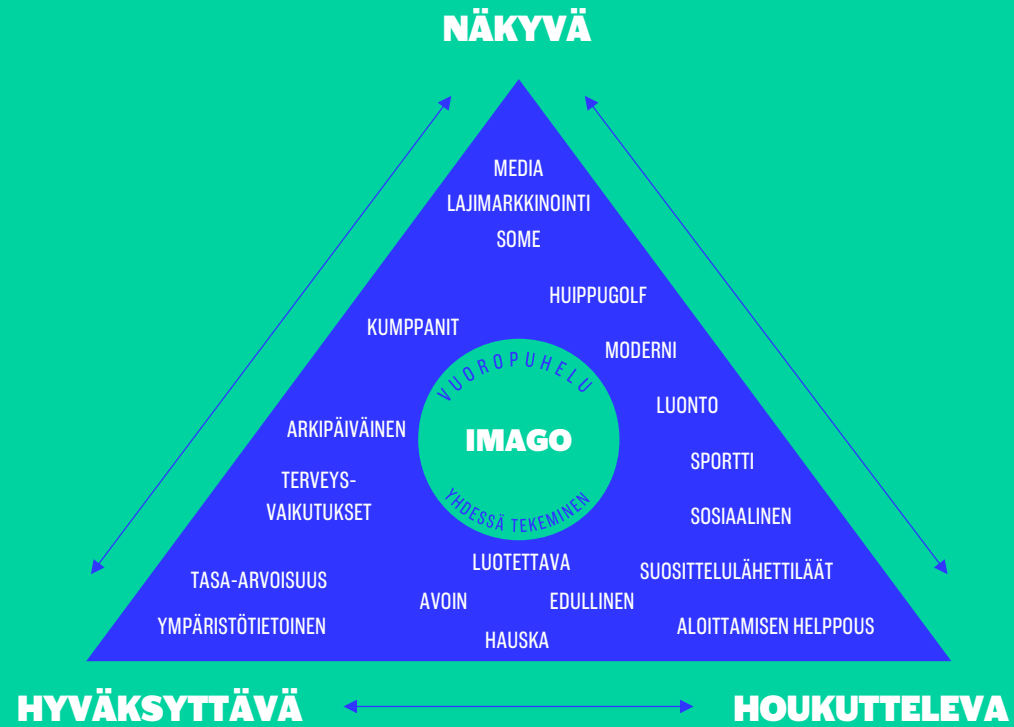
NÄKYVÄ

MEDIA
LAJIMARKKINOINTI
SOME

HUIPPUGOLF

KUMPPANIT

MODERNI

VUOROPUHELU

IMAGO

YHDESSÄ TEKEMINEN

LUONTO

ARKIPÄIVÄINEN

SPORTTI

TERVEYS-VAIKUTUKSET

SOSIAALINEN

LUOTETTAVA

SUOSITTELULÄHETTILÄÄT

TASA-ARVOISUUS

AVOIN

EDULLINEN

YMPÄRISTÖTIETOINEN

ALOITTAMISEN HELPPOUS

HAUSKA

HYVÄKSYTTÄVÄ

HOUKUTTELEVA